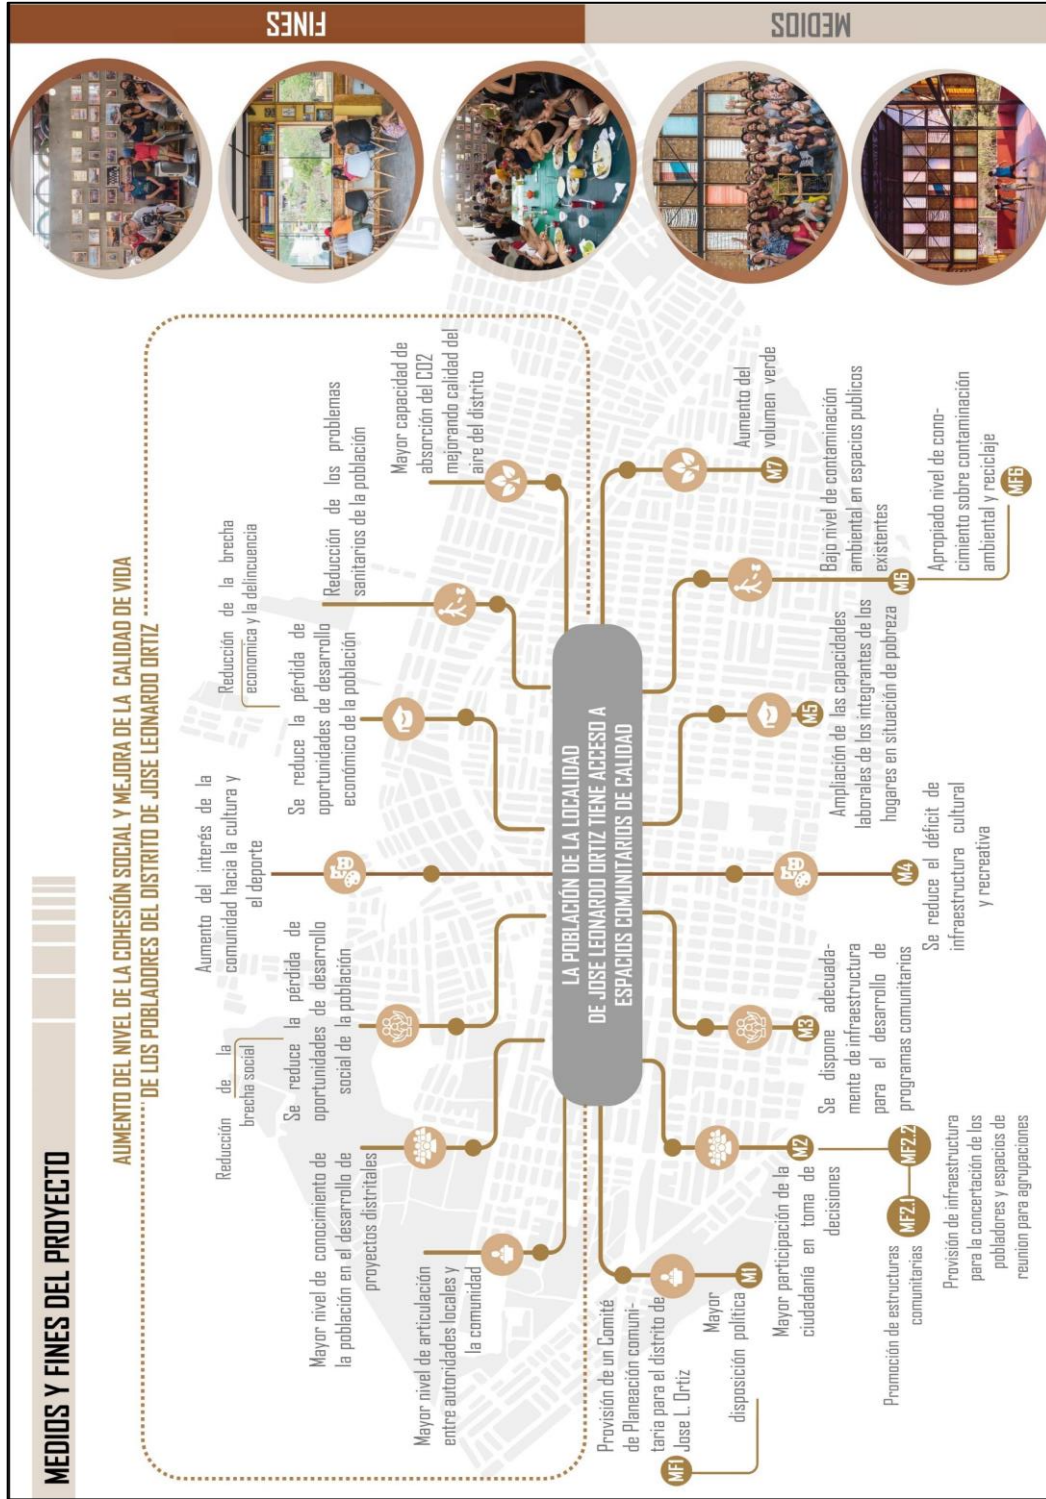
MEDIOS Y FINES DEL PROYECTO

FINES

MEDIOS

AUMENTO DEL NIVEL DE LA COHESIÓN SOCIAL Y MEJORA DE LA CALIDAD DE VIDA DE LOS POBLADORES DEL DISTRITO DE JOSE LEONARDO ORTIZ

LA POBLACIÓN DE LA LOCALIDAD DE JOSE LEONARDO ORTIZ TIENE ACCESO A ESPACIOS COMUNITARIOS DE CALIDAD

Mayor nivel de articulación entre autoridades locales y la comunidad

Mayor nivel de conocimiento de la población en el desarrollo de proyectos distritales

Reducción de la brecha social

Se reduce la pérdida de oportunidades de desarrollo social de la población

Aumento del interés de la comunidad hacia la cultura y el deporte

Se reduce la pérdida de oportunidades de desarrollo económico de la población

Reducción de la brecha economica y la delincuencia

Reducción de los problemas sanitarios de la población

Mayor capacidad de absorción del CO2 mejorando calidad del aire del distrito

Aumento del volumen verde

M7

Bajo nivel de contaminación ambiental en espacios publicos existentes

M6

Apropiado nivel de conocimiento sobre contaminación ambiental y reciclaje

MF6

Ampliación de las capacidades laborales de los integrantes de los hogares en situación de pobreza

M5

Se reduce el déficit de infraestructura cultural y recreativa

M4

Se dispone adecuadamente de infraestructura para el desarrollo de programas comunitarios

M3

Mayor participación de la ciudadanía en toma de decisiones

M2

MF2.2

Provisión de infraestructura para la concertación de los pobladores y espacios de reunion para agrupaciones

MF2.1

Promoción de estructuras comunitarias

Mayor disposición política

M1

Provisión de un Comité de Planeación comunitaria para el distrito de Jose L. Ortiz

MF1